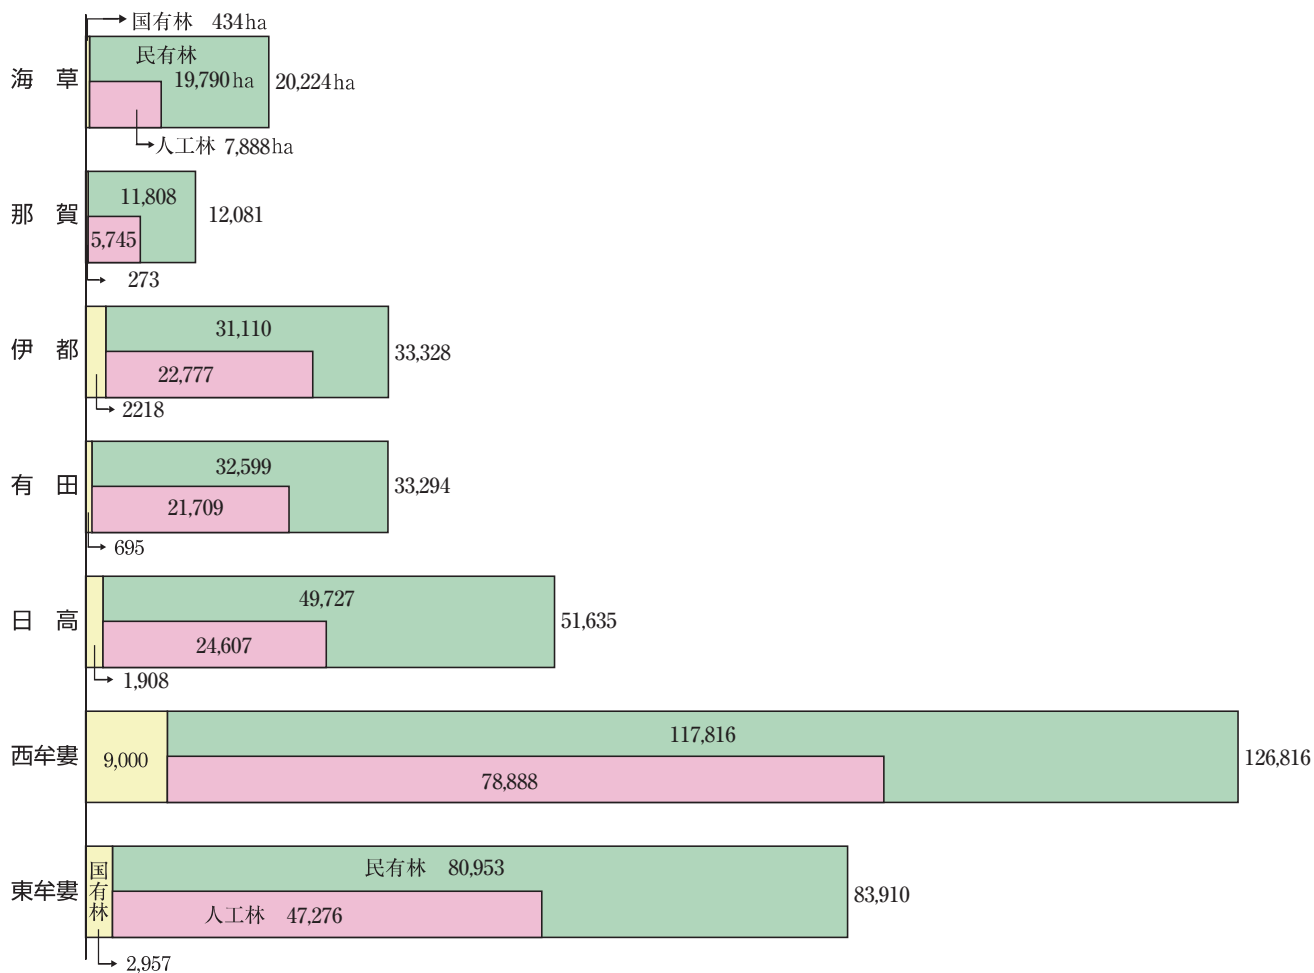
国有林　434ha
海　草
民有林
19,790 ha
20,224 ha
人工林 7,888 ha

那　賀
11,808
12,081
5,745
273

伊　都
31,110
33,328
22,777
2218

有　田
32,599
33,294
21,709
695

日　高
49,727
51,635
24,607
1,908

西牟婁
9,000
117,816
126,816
78,888

東牟婁
国有林
民有林　80,953
83,910
人工林　47,276
2,957